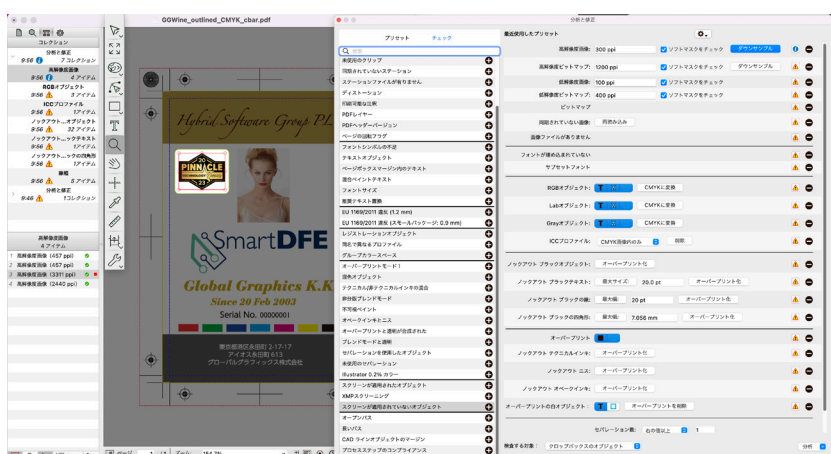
GGWine_outlined_CMYK_cbar.pdf

分析と修正

コレクション
分析と修正
9:56 7 コレクション
高解像度画像
9:56 4 アイテム
RGBオブジェクト
9:56 3 アイテム
ICCプロファイル
9:56 1アイテム
ノックアウト…オブジェクト
9:56 32 アイテム
ノックアウト…ックテキスト
9:56 1アイテム
ノックアウト…ックの四角形
9:56 1アイテム
除外
9:56 5 アイテム
分析と修正
9:46 1コレクション

高解像度画像
4 アイテム
1 高解像度画像 (457 ppi)
2 高解像度画像 (457 ppi)
3 高解像度画像 (3311 ppi)
4 高解像度画像 (2440 ppi)

Hybrid Software Group PL
PINNACLE
SmartDFE
Global Graphics K.K
Since 20 Feb 2003
Serial No. 00000001
東京都港区赤坂 2-17-17
アイオス赤坂町 613
グローバルグラフィックス株式会社

プリセット チェック
検索
開いたクリップ
同期されていないステーション
ステーションファイルがありません
ディストーション
印刷可能な注釈
PDFレイヤー
PDFヘッダーバージョン
ページの回転フラグ
フォントシンボルの不足
テキストオブジェクト
ページボックスマージン内のテキスト
混合ペイントテキスト
フォントサイズ
長線テキスト書換
EU 1169/2011 違反 (1.2 mm)
EU 1169/2011 違反 (スモールパッケージ: 0.9 mm)
レジストレーションオブジェクト
同化で異なる プロファイル
グループカラースペース
オーバープリントモード 1
混合オブジェクト
テクニカル(非テクニカルインキの混合
非分版ブレンドモード
不可視ペイント
オーバーインキをミス
オーバープリントと透明が合成された
ブレンドモードと透明
セパレーションを使用したオブジェクト
未使用のセパレーション
Illustrator 0.2% カラー
スクリーンが適用されたオブジェクト
XMPスクリーニング
スクリーンが適用されていないオブジェクト
オープンパス
長いパス
CAD ラインオブジェクトのマージン
プロセスステップのコンプライアンス

最近使用したプリセット
高解像度画像: 300 ppi ソフトマスクをチェック ダウンサンプル
高解像度ビットマップ: 1200 ppi ソフトマスクをチェック ダウンサンプル
低解像度画像: 100 ppi ソフトマスクをチェック
低解像度ビットマップ: 400 ppi ソフトマスクをチェック
ビットマップ
同期されていない画像: 再読み込み
画像ファイルがありません
フォントが埋め込まれていない
サブセットフォント
RGBオブジェクト: CMYKに変換
Labオブジェクト: CMYKに変換
Grayオブジェクト: CMYKに変換
ICCプロファイル: CMYK用価のみ 削除
ノックアウト ブラックオブジェクト: オーバープリントを
ノックアウト ブラックテキスト: 最大サイズ: 20.0 pt オーバープリントを
ノックアウト ブラックの線: 最大幅: 20 pt オーバープリントを
ノックアウト ブラックの四角形: 最大幅: 7.056 mm オーバープリントを
オーバープリント
ノックアウト テクニカルインキ: オーバープリントを
ノックアウト ミス: オーバープリントを
ノックアウト オーバーインキ: オーバープリントを
オーバープリントの白オブジェクト: オーバープリントを削除
セパレーション数: 右の値以上 1
検査する対象: クリップパックスのオブジェクト
分析